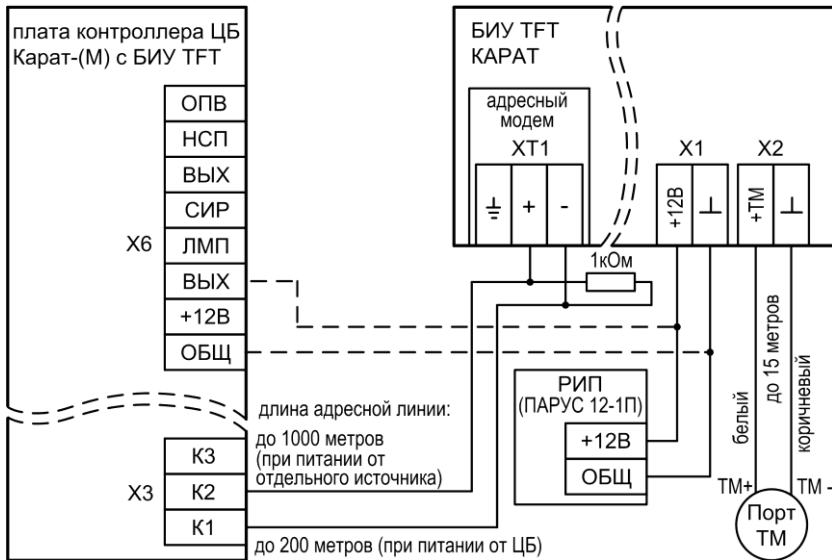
плата контроллера ЦБ Карат-(М) с БИУ TFT

ОПВ
НСП
ВЫХ
СИР
X6
ЛМП
ВЫХ
+12В
ОБЩ

X3
К3
К2
К1

длина адресной линии:
до 1000 метров (при питании от отдельного источника)
до 200 метров (при питании от ЦБ)

БИУ TFT
КАРАТ

адресный модем
XT1
⏚
+
-

X1
+12В
⊥

X2
+ТМ
⊥

1кОм

РИП
(ПАРУС 12-1П)
+12В
ОБЩ

белый
до 15 метров
коричневый

ТМ+
ТМ -
Порт
ТМ